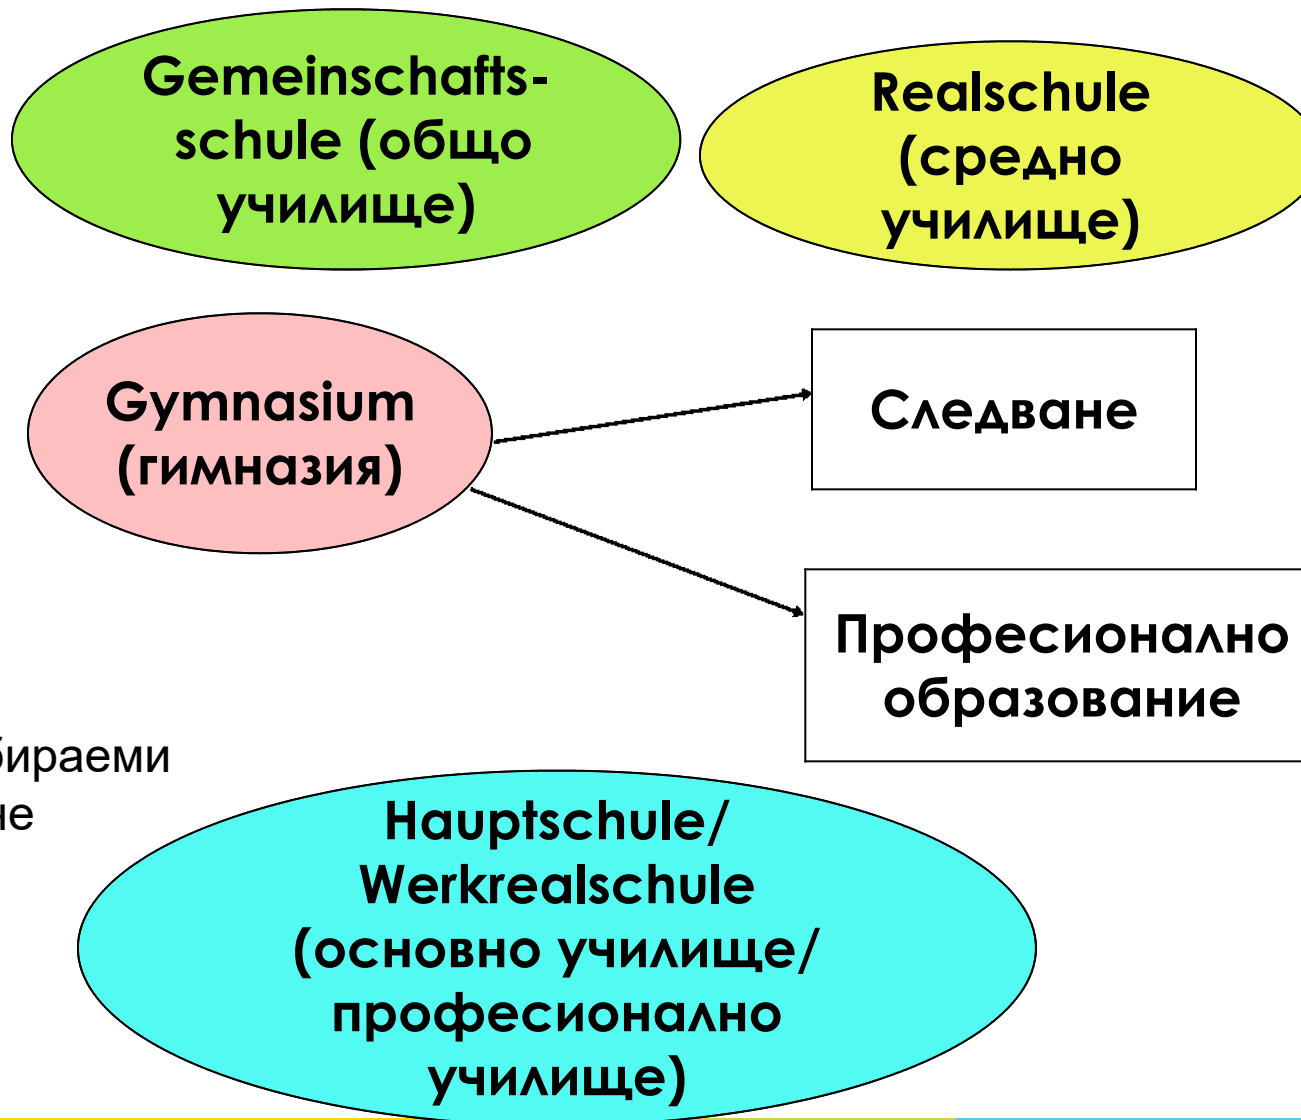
Gemeinschaftsschule (общо училище)

Realschule (средно училище)

Gymnasium (гимназия)

Следване

Професионално образование

бираеми
ие

Hauptschule/ Werkrealschule (основно училище/ професионално училище)